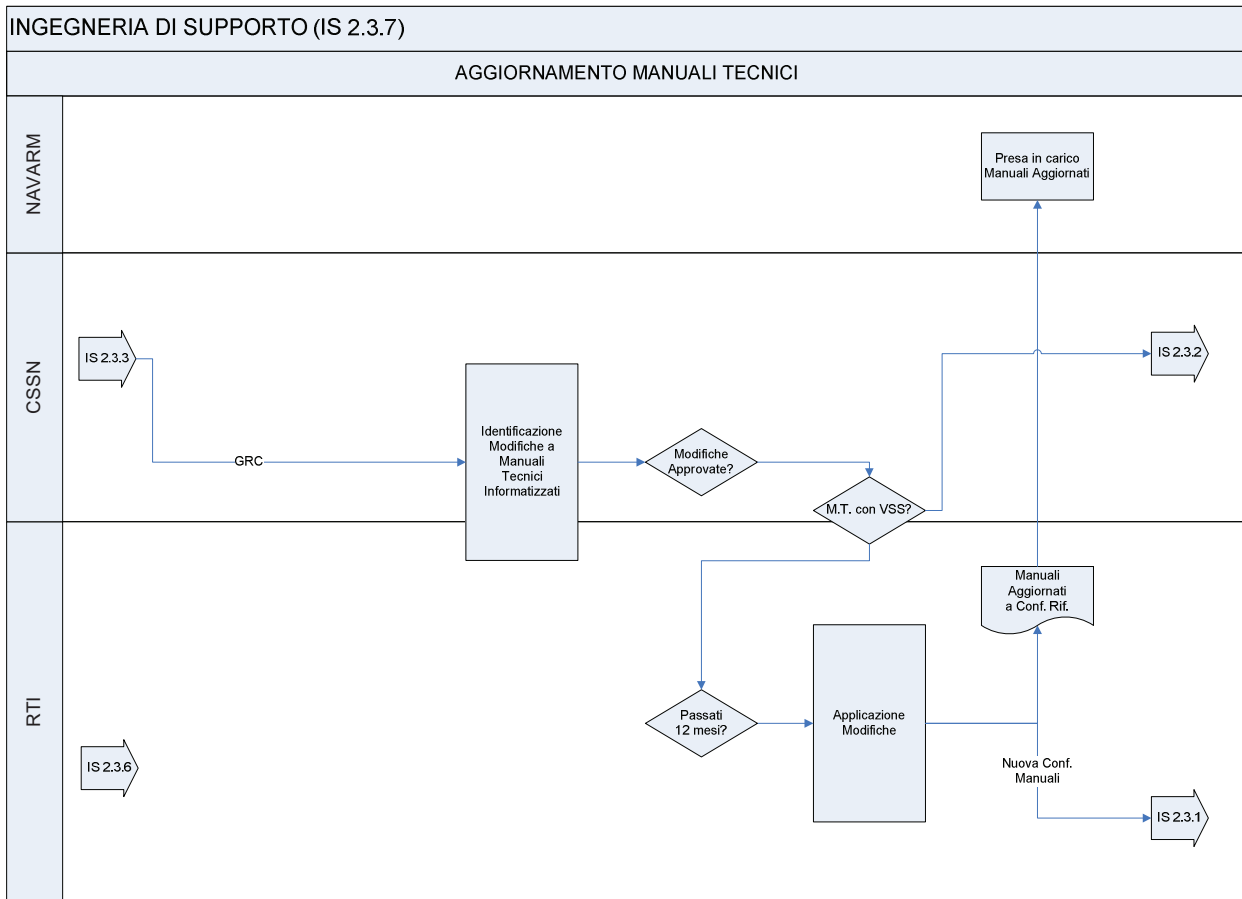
INGEGNERIA DI SUPPORTO (IS 2.3.7)

AGGIORNAMENTO MANUALI TECNICI

NAVARM

Presa in carico Manuali Aggiornati

CSSN

IS 2.3.3

GRC

Identificazione Modifiche a Manuali Tecnici Informatizzati

Modifiche Approvate?

M.T. con VSS?

IS 2.3.2

RTI

Manuali Aggiornati a Conf. Rif.

Passati 12 mesi?

Applicazione Modifiche

IS 2.3.6

Nuova Conf. Manuali

IS 2.3.1